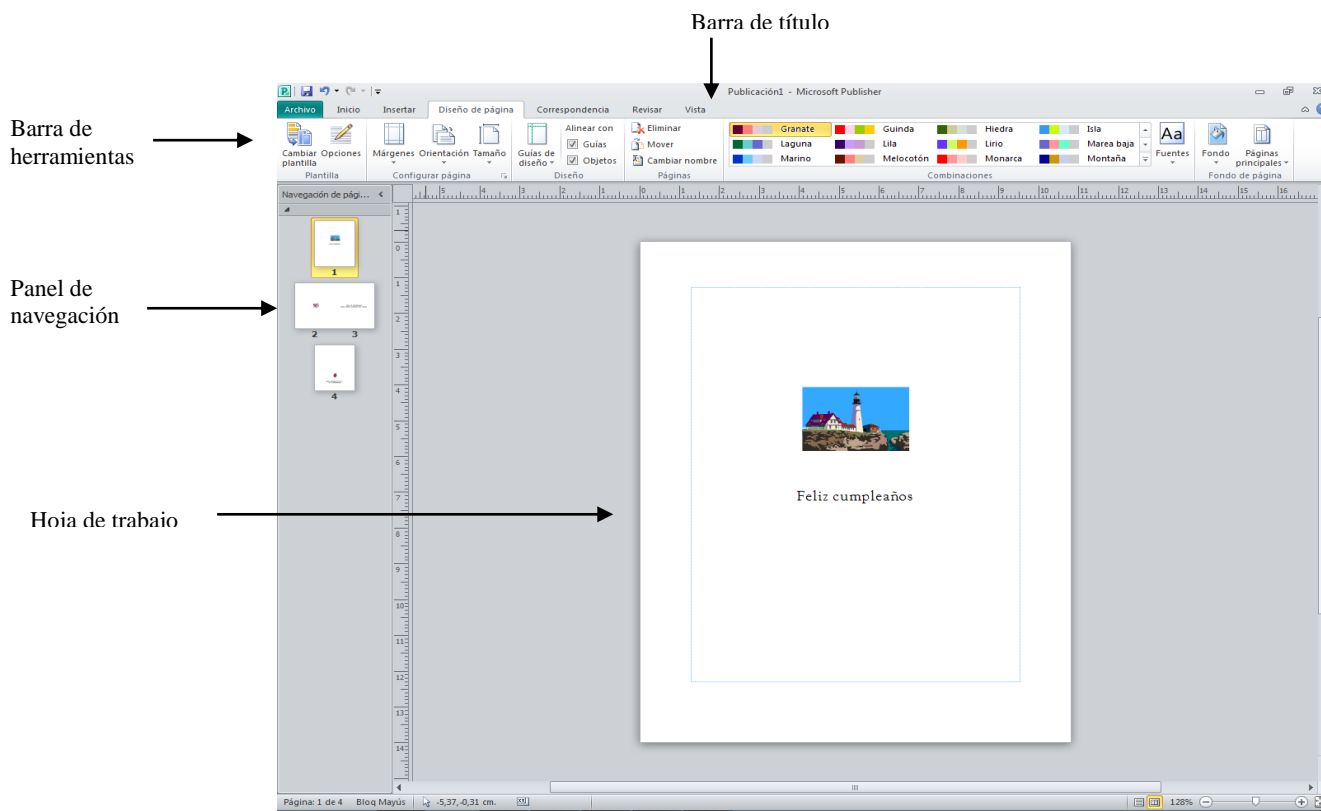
Barra de título

Barra de herramientas

Panel de navegación

Hoja de trabajo

Publicación1 - Microsoft Publisher

Archivo | Inicio | Insertar | Diseño de página | Correspondencia | Revisar | Vista

Cambiar plantilla | Opciones
Plantilla

Márgenes | Orientación | Tamaño
Configurar página

Guías de diseño | Alinear con | Guías | Objetos
Diseño

Eliminar | Mover | Cambiar nombre
Páginas

Granate | Guinda | Hiedra | Isla
Laguna | Lila | Lirio | Marea baja
Marino | Melocotón | Monarca | Montaña
Combinaciones

Fuentes

Fondo | Páginas principales
Fondo de página

Navegación de pági...

1

2 3

4

Feliz cumpleaños

Página: 1 de 4 | Bloq Mayús | -5,37, -0,31 cm. | 128%